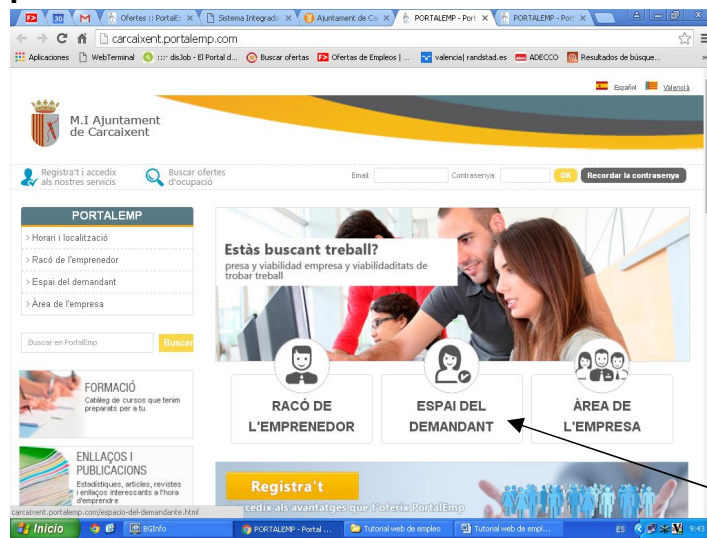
30 M Ofertes :: PortalE × Sistema Integrado × Ajuntament de Ca × PORTALEMP - Port × PORTALEMP - Port ×

carcaixent.portalemp.com

Aplicaciones WebTerminal :::: disJob - El Portal d... Buscar ofertas Ofertas de Empleos | ... valencia| randstad.es ADECCO Resultados de búsque...

Español Valencià

M.I Ajuntament de Carcaixent

Registra't i accedix als nostres servicis

Buscar ofertes d'ocupació

Email: Contrasenya: OK Recordar la contrasenya

PORTALEMP

› Horari i localització
› Racó de l'emprenedor
› Espai del demandant
› Àrea de l'empresa

Buscar en PortalEmp Buscar

FORMACIÓ
Catàleg de cursos que tenim preparats per a tu

ENLLAÇOS I PUBLICACIONS
Estadístiques, articles, revistes i enllaços interessants a l'hora d'emprendre

Estàs buscant treball?
presa y viabilidad empresa y viabilidaditats de trobar treball

RACÓ DE L'EMPRENEDOR

ESPAI DEL DEMANDANT

ÀREA DE L'EMPRESA

Registra't
cedix als avantatges que t'oferix PortalEmp

carcaixent.portalemp.com/espacio-del-demandante.html

Inicio BGInfo PORTALEMP - Portal ... Tutorial web de empleo Tutorial web de empl... ES 9:43